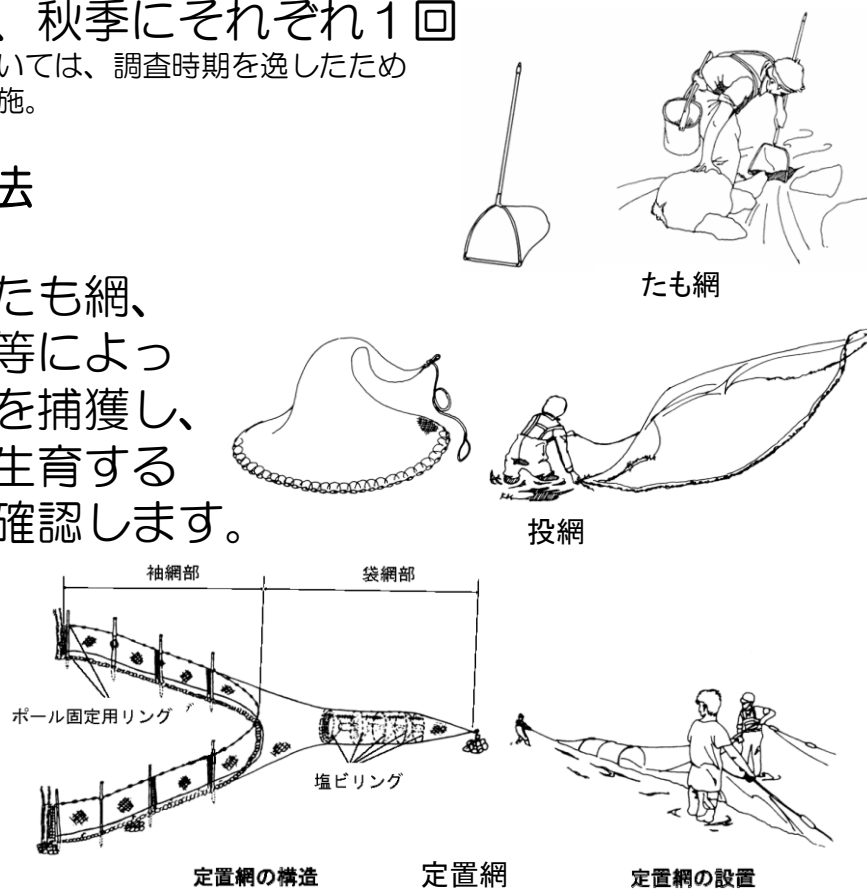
、秋季にそれぞれ1回
いては、調査時期を逸したため
施。

去

たも網、
等によっ
を捕獲し、
生育する
確認します。

たも網

投網

袖網部

袋網部

ポール固定用リング

塩ビリング

定置網の構造

定置網

定置網の設置